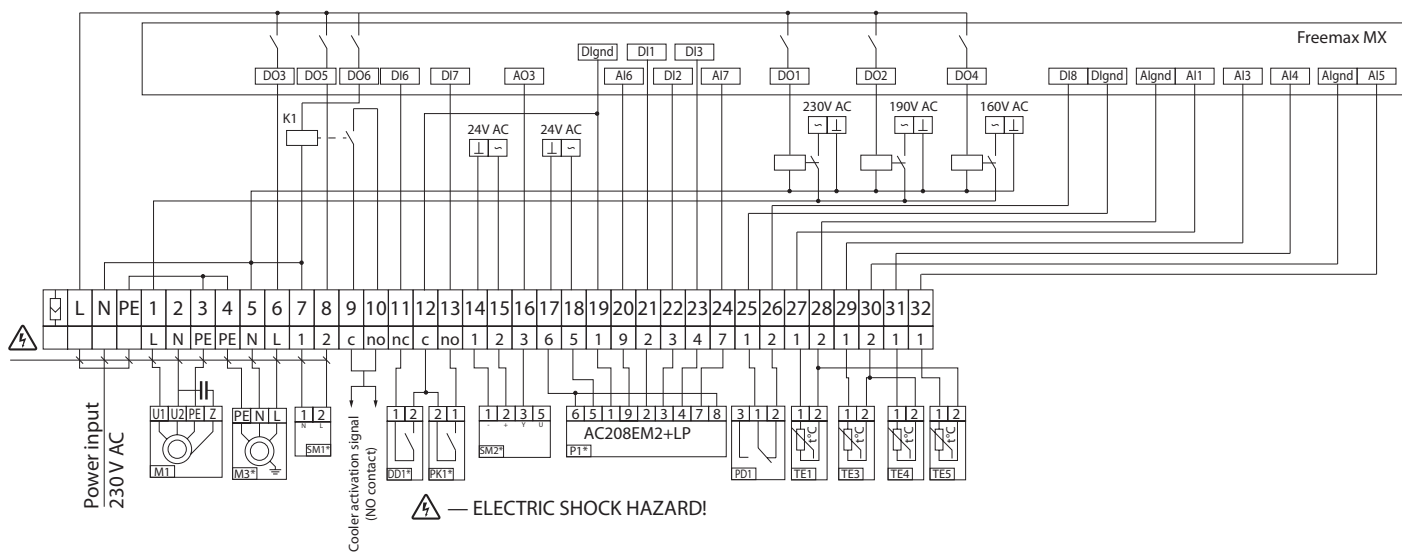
Freemax MX

DO3 DO5 DO6 DI6 DI7 AO3 DIgnd DI1 DI3 AI6 DI2 AI7 DO1 DO2 DO4 DI8 DIgnd AIgnd AI1 AI3 AI4 AIgnd AI5

K1

24V AC 24V AC

230V AC 190V AC 160V AC

| L | N | PE | 1 | 2 | 3 | 4 | 5 | 6 | 7 | 8 | 9 | 10 | 11 | 12 | 13 | 14 | 15 | 16 | 17 | 18 | 19 | 20 | 21 | 22 | 23 | 24 | 25 | 26 | 27 | 28 | 29 | 30 | 31 | 32 |
|---|---|---|---|---|---|---|---|---|---|---|---|---|---|---|---|---|---|---|---|---|---|---|---|---|---|---|---|---|---|---|---|---|---|---|
| | | | L | N | PE | PE | N | L | 1 | 2 | c | no | nc | c | no | 1 | 2 | 3 | 6 | 5 | 1 | 9 | 2 | 3 | 4 | 7 | 1 | 2 | 1 | 2 | 1 | 2 | 1 | 1 |

U1 U2 PE Z
M1

PE N L
M3*

1 2
N L
SM1*

Power input
230 V AC

Cooler activation signal
(NO contact)

1 2
DD1*

2 1
PK1*

1 2 3 5
- + Y U
SM2*

6 5 1 9 2 3 4 7 8
AC208EM2+LP
P1*

3 1 2
PD1

1 2
TE1

1 2
TE3

1 2
TE4

1 2
TE5

— ELECTRIC SHOCK HAZARD!